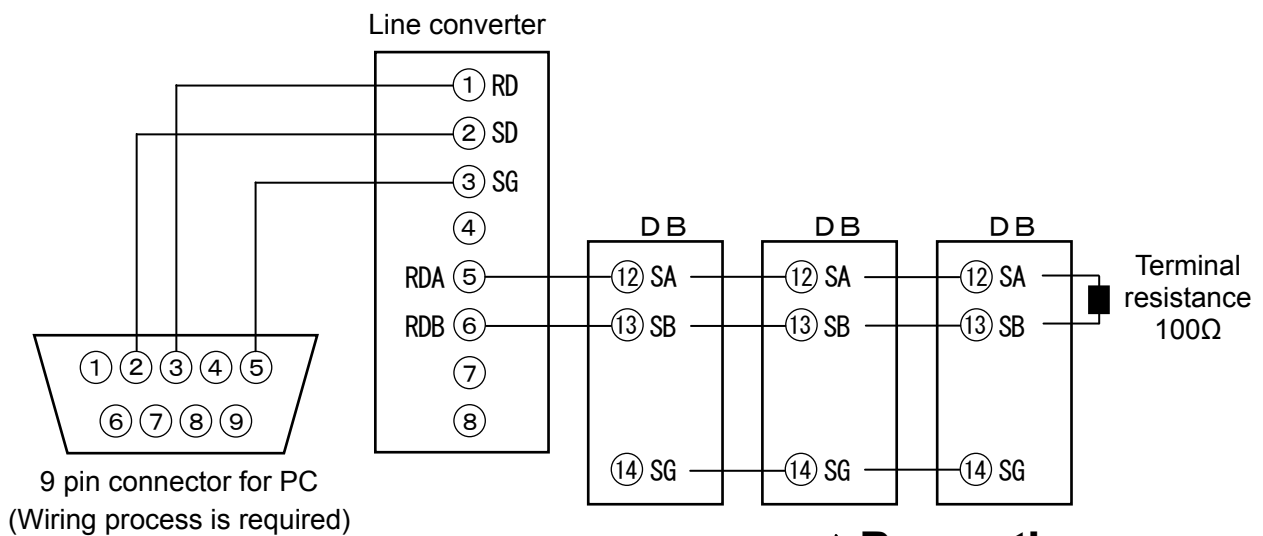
Line converter

① RD
② SD
③ SG
④
RDA ⑤
RDB ⑥
⑦
⑧

DB
⑫ SA
⑬ SB
⑭ SG

DB
⑫ SA
⑬ SB
⑭ SG

DB
⑫ SA
⑬ SB
⑭ SG

Terminal resistance 100Ω

① ② ③ ④ ⑤
⑥ ⑦ ⑧ ⑨

9 pin connector for PC
(Wiring process is required)